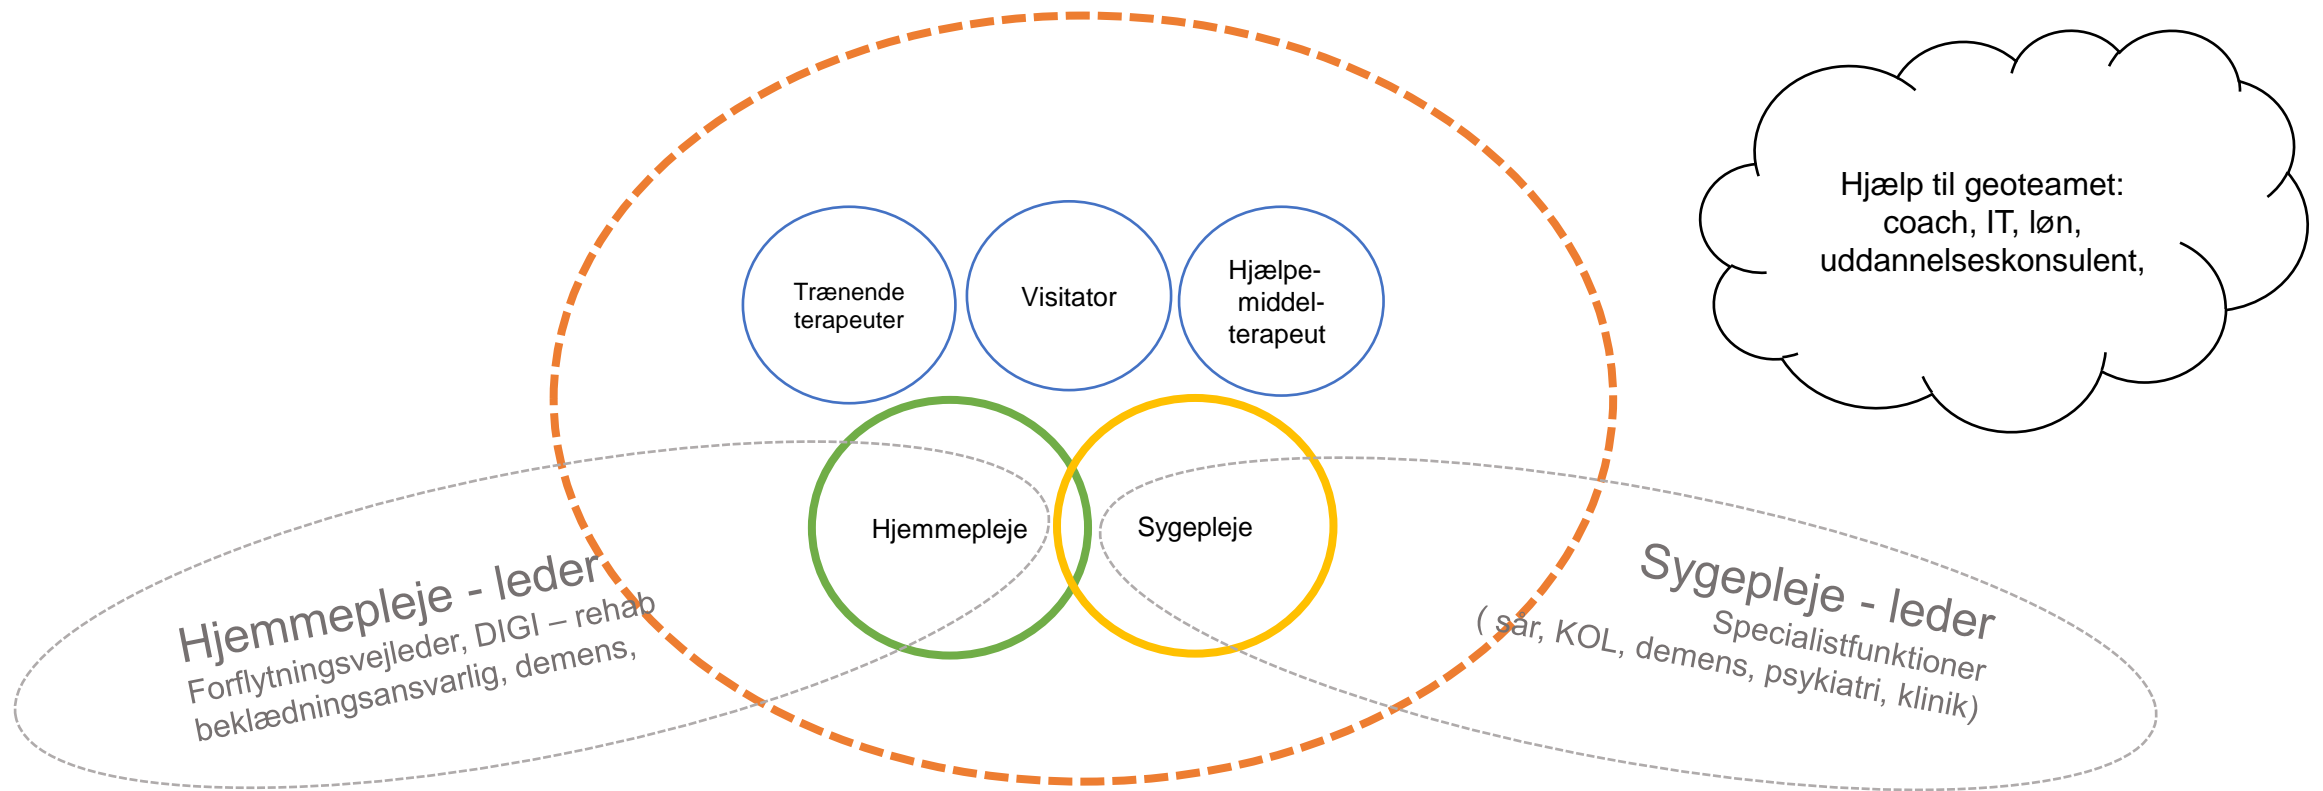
Hjælp til geoteamet:
coach, IT, løn,
uddannelseskonsulent,

Trænende terapeuter

Visitator

Hjælpe-middel-terapeut

Hjemmepleje

Sygepleje

Hjemmepleje - leder
Forflytningsvejleder, DIGI – rehab
beklædningsansvarlig, demens,

Sygepleje - leder
Specialistfunktioner
( sår, KOL, demens, psykiatri, klinik)